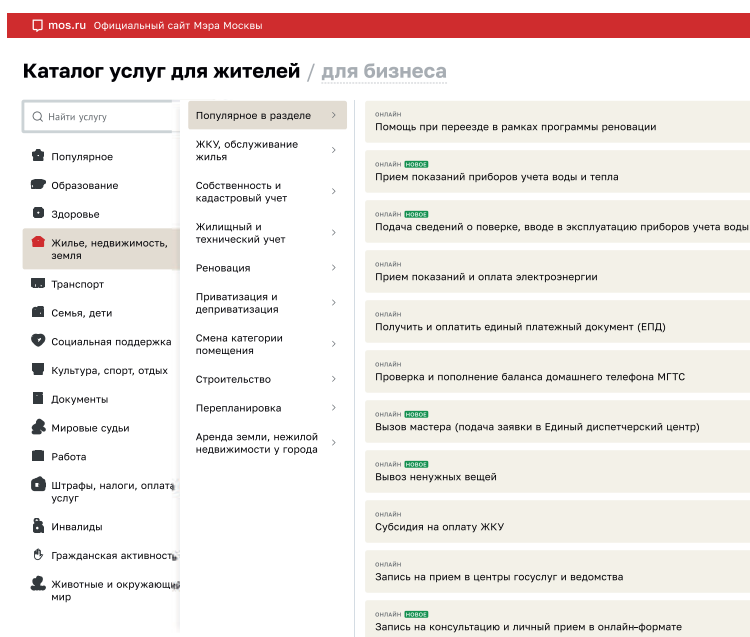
mos.ru Официальный сайт Мэра Москвы

Каталог услуг для жителей / для бизнеса

Найти услугу

Популярное
Образование
Здоровье
Жилье, недвижимость, земля
Транспорт
Семья, дети
Социальная поддержка
Культура, спорт, отдых
Документы
Мировые судьи
Работа
Штрафы, налоги, оплата услуг
Инвалиды
Гражданская активность
Животные и окружающий мир

Популярное в разделе
ЖКУ, обслуживание жилья
Собственность и кадастровый учет
Жилищный и технический учет
Реновация
Приватизация и деприватизация
Смена категории помещения
Строительство
Перепланировка
Аренда земли, нежилой недвижимости у города

онлайн
Помощь при переезде в рамках программы реновации

онлайн новое
Прием показаний приборов учета воды и тепла

онлайн новое
Подача сведений о поверке, вводе в эксплуатацию приборов учета воды

онлайн
Прием показаний и оплата электроэнергии

онлайн
Получить и оплатить единый платежный документ (ЕПД)

онлайн
Проверка и пополнение баланса домашнего телефона МГТС

онлайн новое
Вызов мастера (подача заявки в Единый диспетчерский центр)

онлайн новое
Вывоз ненужных вещей

онлайн
Субсидия на оплату ЖКУ

онлайн
Запись на прием в центры госуслуг и ведомства

онлайн новое
Запись на консультацию и личный прием в онлайн-формате